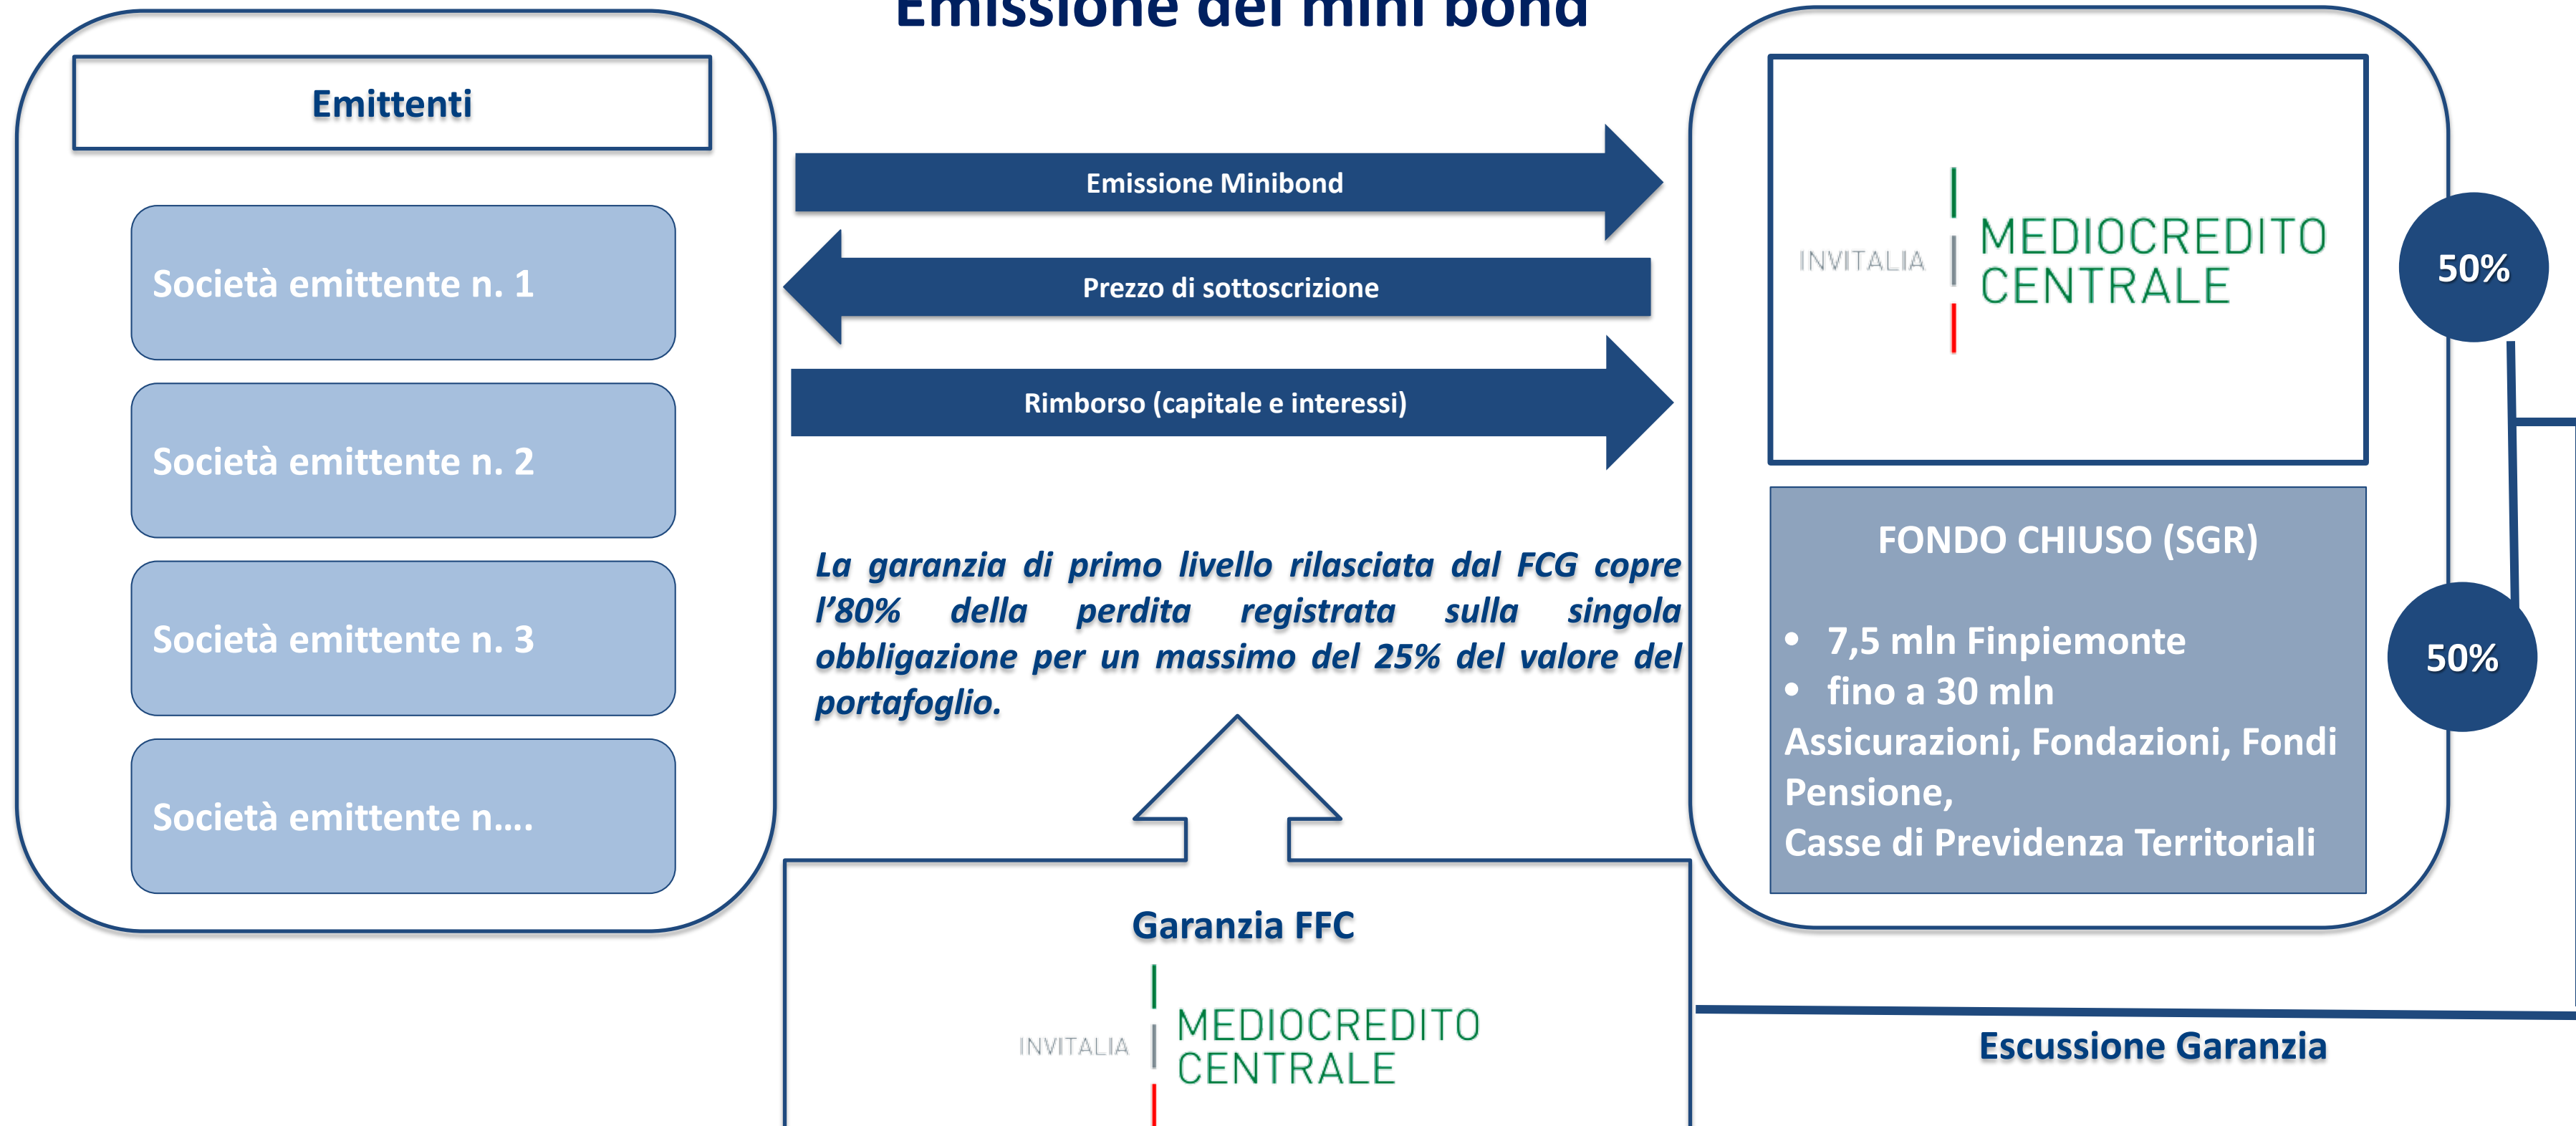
Emissione dei mini bond

Emittenti

Società emittente n. 1

Società emittente n. 2

Società emittente n. 3

Società emittente n....

Emissione Minibond

Prezzo di sottoscrizione

Rimborso (capitale e interessi)

La garanzia di primo livello rilasciata dal FCG copre l'80% della perdita registrata sulla singola obbligazione per un massimo del 25% del valore del portafoglio.

Garanzia FFC

INVITALIA MEDIOCREDITO CENTRALE

INVITALIA MEDIOCREDITO CENTRALE

50%

FONDO CHIUSO (SGR)

• 7,5 mln Finpiemonte
• fino a 30 mln
Assicurazioni, Fondazioni, Fondi Pensione,
Casse di Previdenza Territoriali

50%

Escussione Garanzia